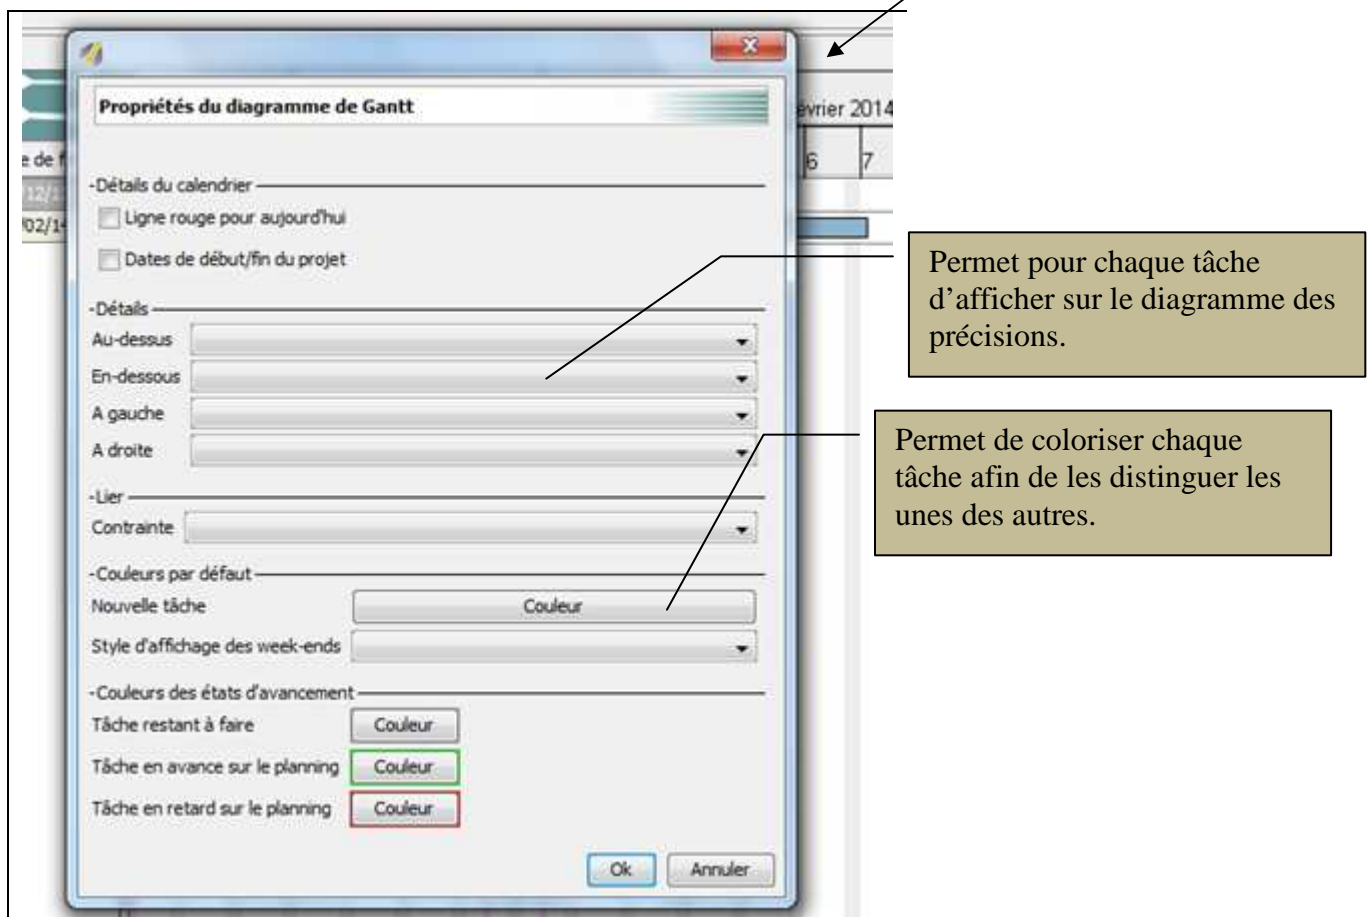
Propriétés du diagramme de Gantt

évrier 2014

e de f

6 7

12/1

02/14

-Détails du calendrier

Ligne rouge pour aujourd'hui

Dates de début/fin du projet

-Détails

Au-dessus

En-dessous

A gauche

A droite

-Lier

Contrainte

-Couleurs par défaut

Nouvelle tâche

Couleur

Style d'affichage des week-ends

-Couleurs des états d'avancement

Tâche restant à faire

Couleur

Tâche en avance sur le planning

Couleur

Tâche en retard sur le planning

Couleur

Ok

Annuler

Permet pour chaque tâche d'afficher sur le diagramme des précisions.

Permet de coloriser chaque tâche afin de les distinguer les unes des autres.